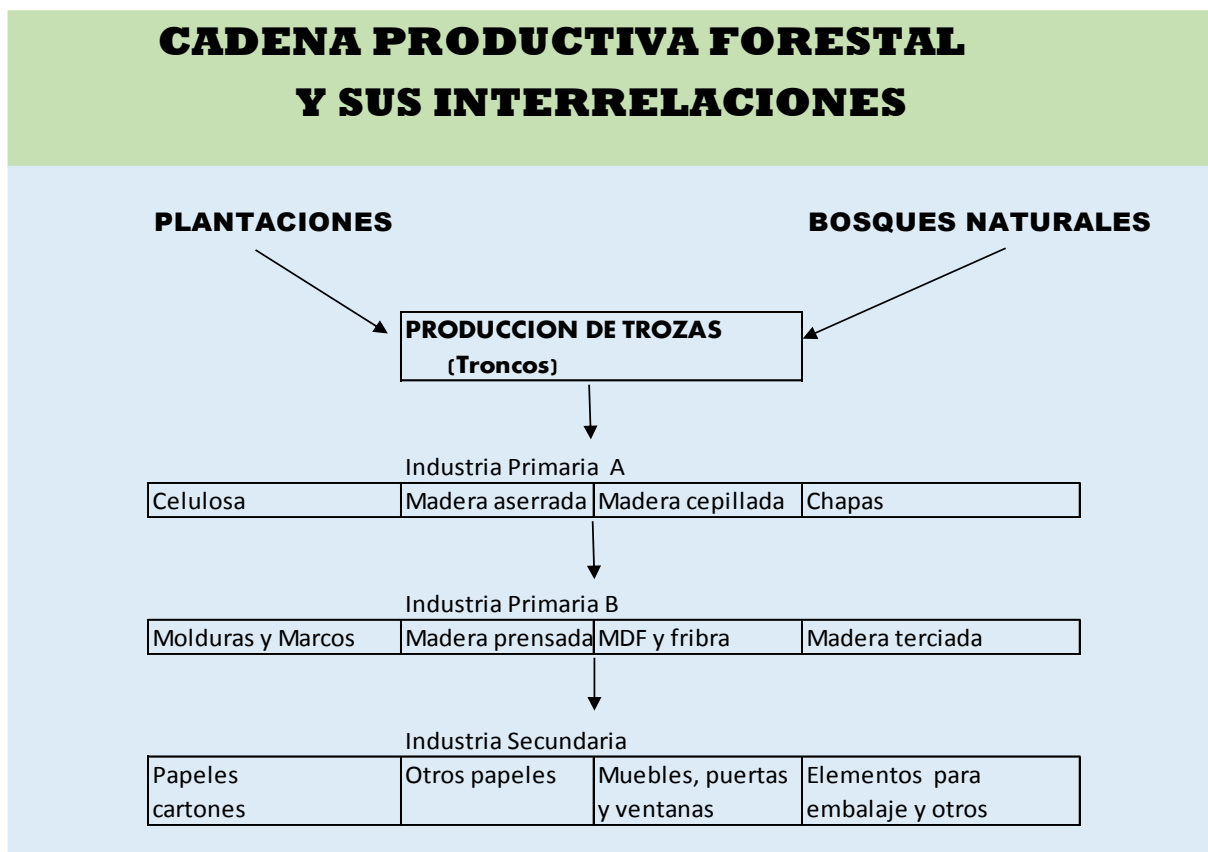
CADENA PRODUCTIVA FORESTAL
Y SUS INTERRELACIONES

PLANTACIONES

BOSQUES NATURALES

PRODUCCION DE TROZAS
(Troncos)

Industria Primaria A

| Celulosa | Madera aserrada | Madera cepillada | Chapas |
|---|---|---|---|

Industria Primaria B

| Molduras y Marcos | Madera prensada | MDF y fribra | Madera terciada |
|---|---|---|---|

Industria Secundaria

| Papeles cartones | Otros papeles | Muebles, puertas y ventanas | Elementos para embalaje y otros |
|---|---|---|---|